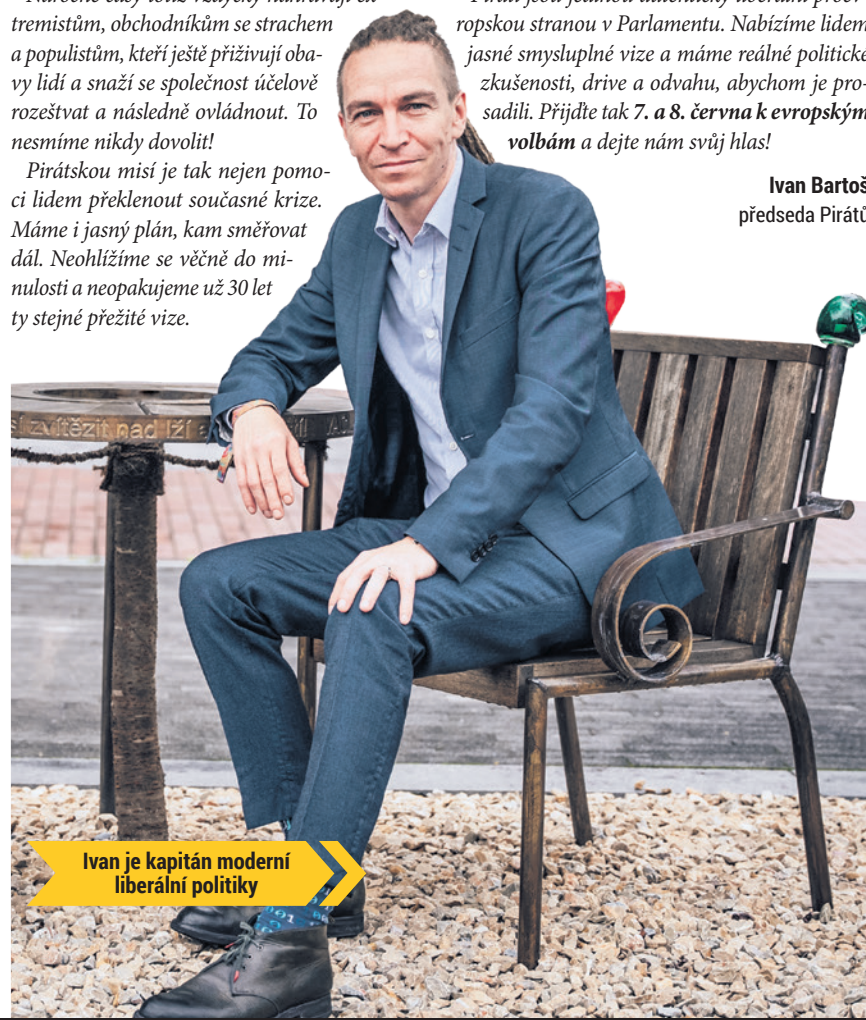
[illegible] tremistům, obchodníkům se strachem a populistům, kteří ještě přiživují obavy lidí a snaží se společnost účelově rozeštvat a následně ovládnout. To nesmíme nikdy dovolit!

Pirátskou misí je tak nejen pomoci lidem překlenout současné krize. Máme i jasný plán, kam směřovat dál. Neohlížíme se věčně do minulosti a neopakujeme už 30 let ty stejné přežité vize.

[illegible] ropskou stranou v Parlamentu. Nabízíme lidem jasné smysluplné vize a máme reálné politické zkušenosti, drive a odvahu, abychom je prosadili. Přijďte tak **7. a 8. června k evropským volbám** a dejte nám svůj hlas!

**Ivan Bartoš**
předseda Pirátů

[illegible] zvítězit nad lží a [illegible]

**Ivan je kapitán moderní liberální politiky**